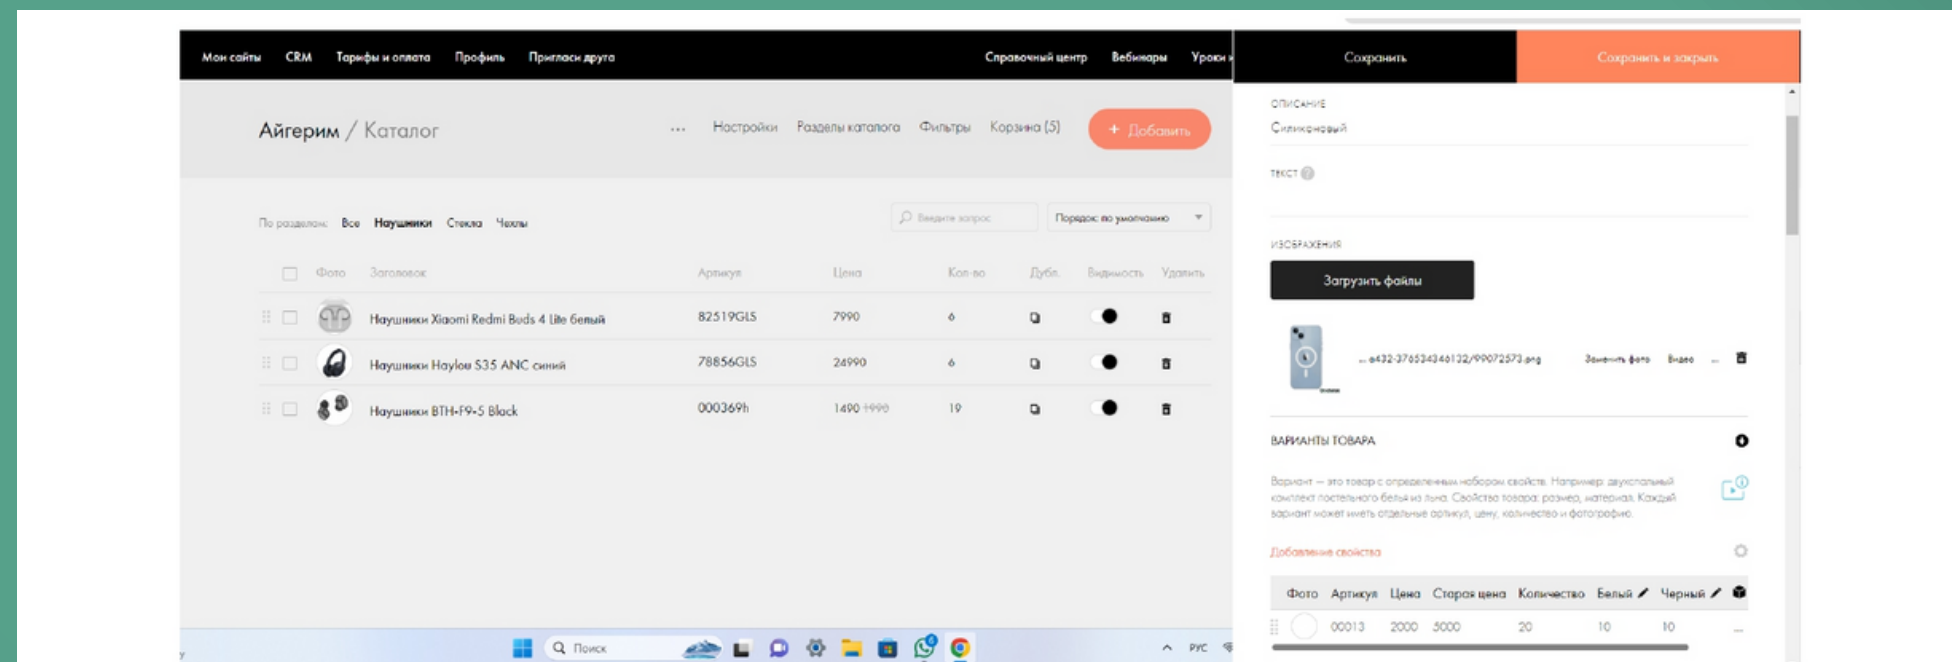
Мои сайты CRM Тарифы и оплата Профиль Пригласи друга Справочный центр Вебинары Уроки

Сохранить Сохранить и закрыть

Айгерим / Каталог ... Настройки Разделы каталога Фильтры Корзина (5) + Добавить

По разделам: Все Наушники Стекла Чехлы

Введите запрос

Порядок: по умолчанию

| Фото | Заголовок | Артикул | Цена | Кол-во | Дубл. | Видимость | Удалить |
|---|---|---|---|---|---|---|---|
| | Наушники Xiaomi Redmi Buds 4 Lite белый | 82519GLS | 7990 | 6 | | | |
| | Наушники Haylou S35 ANC синий | 78856GLS | 24990 | 6 | | | |
| | Наушники BTH-F9-5 Black | 000369h | 1490 1990 | 19 | | | |

ОПИСАНИЕ
Силиконовый

ТЕКСТ

ИЗОБРАЖЕНИЯ
Загрузить файлы

...e432-37653434613 2/99072573.png Заменить фото Видео ...

ВАРИАНТЫ ТОВАРА

Вариант — это товар с определенным набором свойств. Например: двухспальный комплект постельного белья из льна. Свойства товара: размер, материал. Каждый вариант может иметь отдельные артикул, цену, количество и фотографию.

Добавление свойства

| Фото | Артикул | Цена | Старая цена | Количество | Белый | Черный |
|---|---|---|---|---|---|---|
| | 00013 | 2000 | 5000 | 20 | 10 | 10 |

Поиск РУС